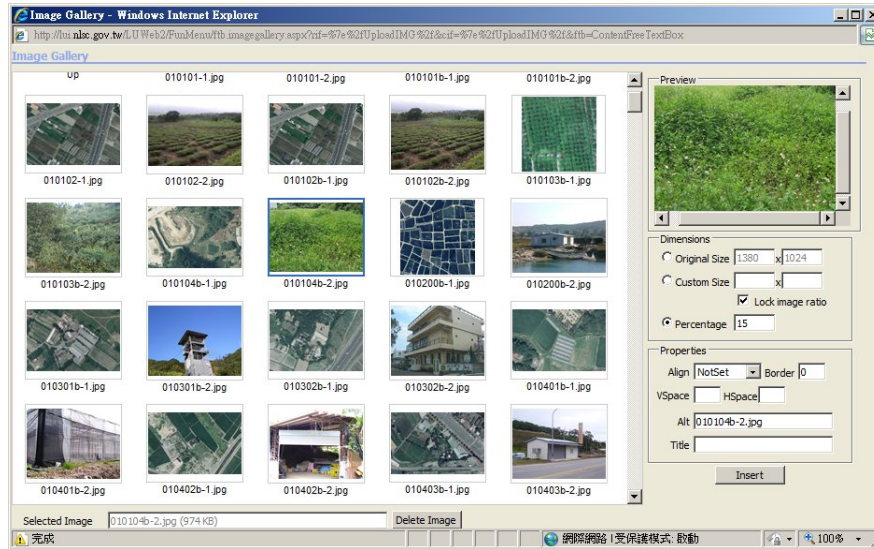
Image Gallery - Windows Internet Explorer

http://lu.nlsc.gov.tw/LUWeb2/FunMenu/ftb.imagegallery.aspx?rif=%7e%2fUploadIMG%2f&cif=%7e%2fUploadIMG%2f&ftb=ContentFreeTextBox

Image Gallery

Up
010101-1.jpg
010101-2.jpg
010101b-1.jpg
010101b-2.jpg
010102-1.jpg
010102-2.jpg
010102b-1.jpg
010102b-2.jpg
010103b-1.jpg
010103b-2.jpg
010104b-1.jpg
010104b-2.jpg
010200b-1.jpg
010200b-2.jpg
010301b-1.jpg
010301b-2.jpg
010302b-1.jpg
010302b-2.jpg
010401b-1.jpg
010401b-2.jpg
010402b-1.jpg
010402b-2.jpg
010403b-1.jpg
010403b-2.jpg

Preview

Dimensions
Original Size 1380 x 1024
Custom Size x
Lock image ratio
Percentage 15

Properties
Align NotSet Border 0
VSpace HSpace
Alt 010104b-2.jpg
Title

Insert

Selected Image 010104b-2.jpg (974 KB)
Delete Image

完成
網際網路 | 受保護模式: 啟動
100%